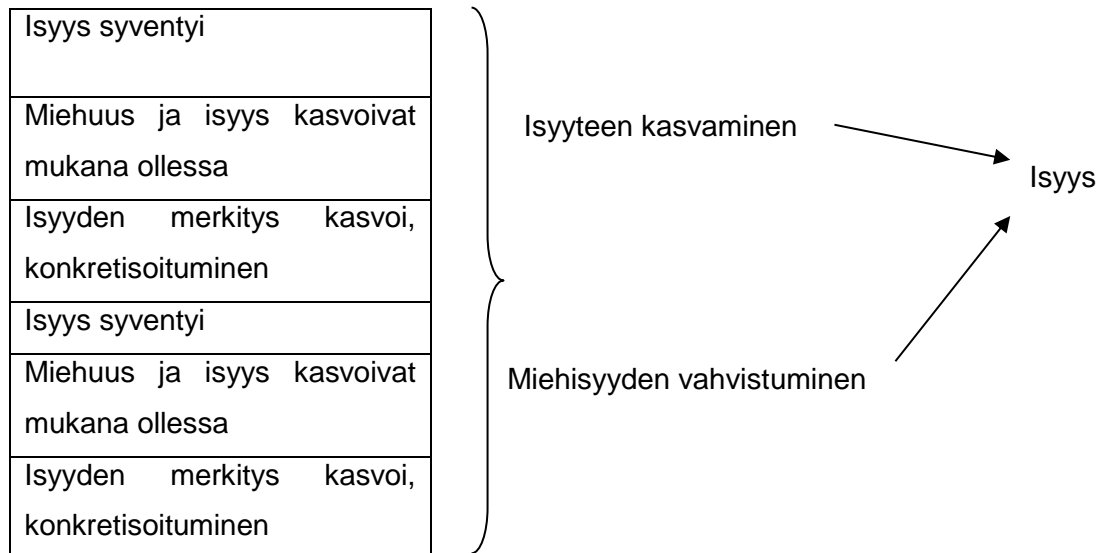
| Isyys syventyi |
|---|
| Miehuus ja isyys kasvoivat mukana ollessa |
| Isyyden merkitys kasvoi, konkretisoituminen |
| Isyys syventyi |
| Miehuus ja isyys kasvoivat mukana ollessa |
| Isyyden merkitys kasvoi, konkretisoituminen |

Isyyteen kasvaminen

Miehisyyden vahvistuminen

Isyys